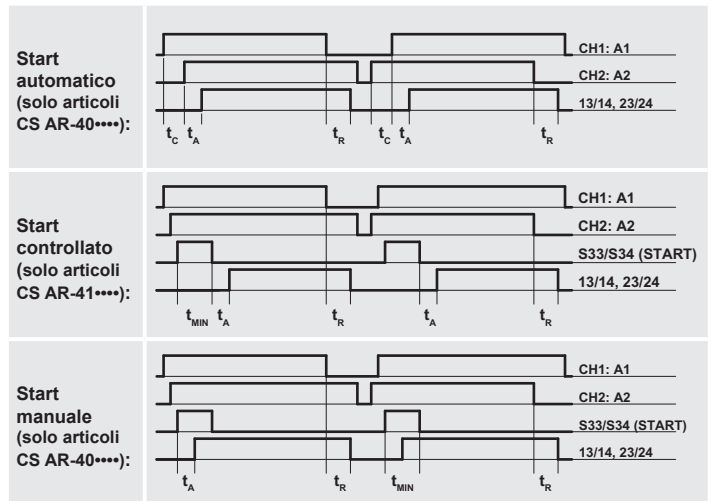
Start automatico (solo articoli CS AR-40••••):

CH1: A1
CH2: A2
13/14, 23/24

$t_C$ $t_A$ $t_R$ $t_C$ $t_A$ $t_R$

Start controllato (solo articoli CS AR-41••••):

CH1: A1
CH2: A2
S33/S34 (START)
13/14, 23/24

$t_{MIN}$ $t_A$ $t_R$ $t_A$ $t_R$

Start manuale (solo articoli CS AR-40••••):

CH1: A1
CH2: A2
S33/S34 (START)
13/14, 23/24

$t_A$ $t_R$ $t_{MIN}$ $t_R$